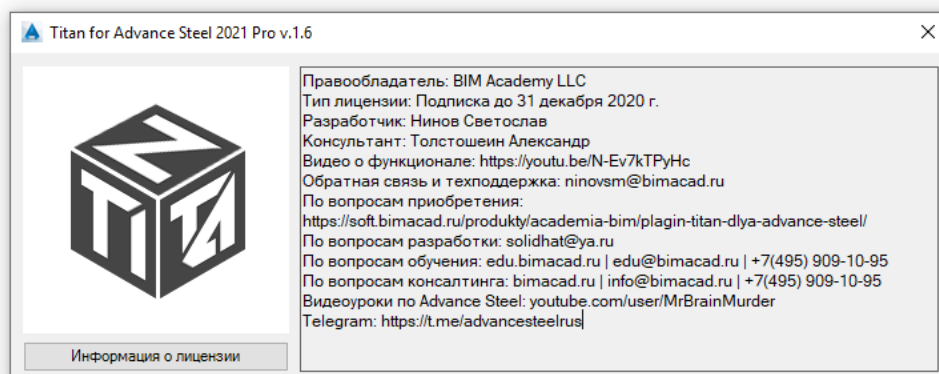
Titan for Advance Steel 2021 Pro v.1.6

Правообладатель: BIM Academy LLC
Тип лицензии: Подписка до 31 декабря 2020 г.
Разработчик: Нинов Светослав
Консультант: Толстошеин Александр
Видео о функционале: https://youtu.be/N-Ev7kTPyHc
Обратная связь и техподдержка: ninovsm@bimacad.ru
По вопросам приобретения:
https://soft.bimacad.ru/produkty/academia-bim/plagin-titan-dlya-advance-steel/
По вопросам разработки: solidhat@ya.ru
По вопросам обучения: edu.bimacad.ru | edu@bimacad.ru | +7(495) 909-10-95
По вопросам консалтинга: bimacad.ru | info@bimacad.ru | +7(495) 909-10-95
Видеоуроки по Advance Steel: youtube.com/user/MrBrainMurder
Telegram: https://t.me/advancesteelrus

Информация о лицензии